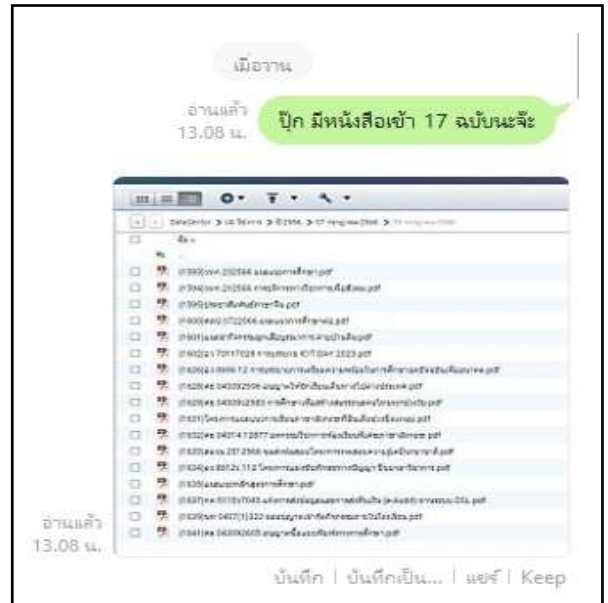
เมื่อวาน

อ่านแล้ว
13.08 น.

ปุ๊ก มีหนังสือเข้า 17 ฉบับนะจ๊ะ

DataCenter > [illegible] > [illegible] > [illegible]

ชื่อ

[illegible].pdf
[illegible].pdf
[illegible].pdf
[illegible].pdf
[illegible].pdf
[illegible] ICT DAY 2023.pdf
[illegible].pdf
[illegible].pdf
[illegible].pdf
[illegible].pdf
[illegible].pdf
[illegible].pdf
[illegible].pdf
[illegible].pdf
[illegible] DSL.pdf
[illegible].pdf
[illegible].pdf

อ่านแล้ว
13.08 น.

บันทึก | บันทึกเป็น... | แชร์ | Keep